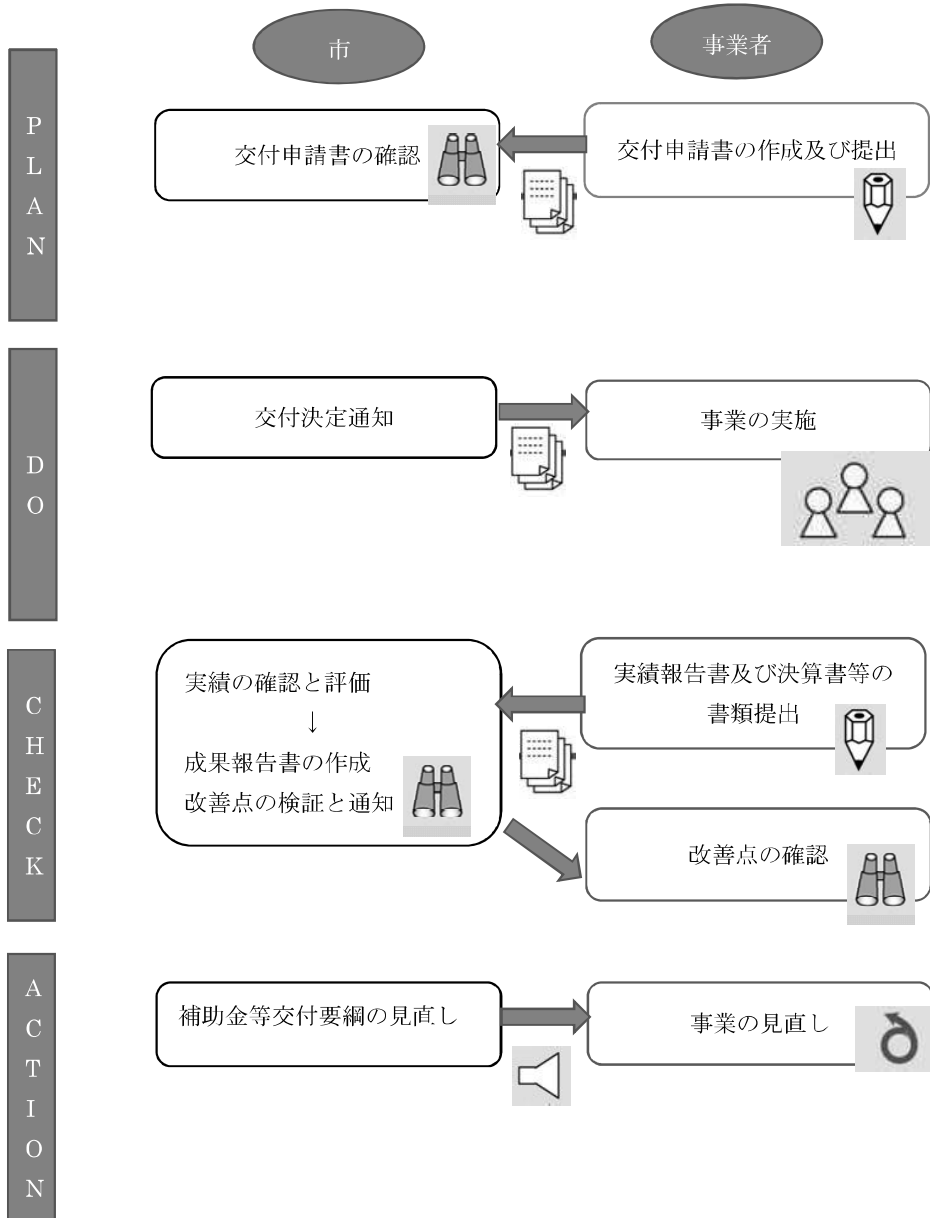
市

事業者

PLAN

交付申請書の確認

交付申請書の作成及び提出

DO

交付決定通知

事業の実施

CHECK

実績の確認と評価
↓
成果報告書の作成
改善点の検証と通知

実績報告書及び決算書等の書類提出

改善点の確認

ACTION

補助金等交付要綱の見直し

事業の見直し